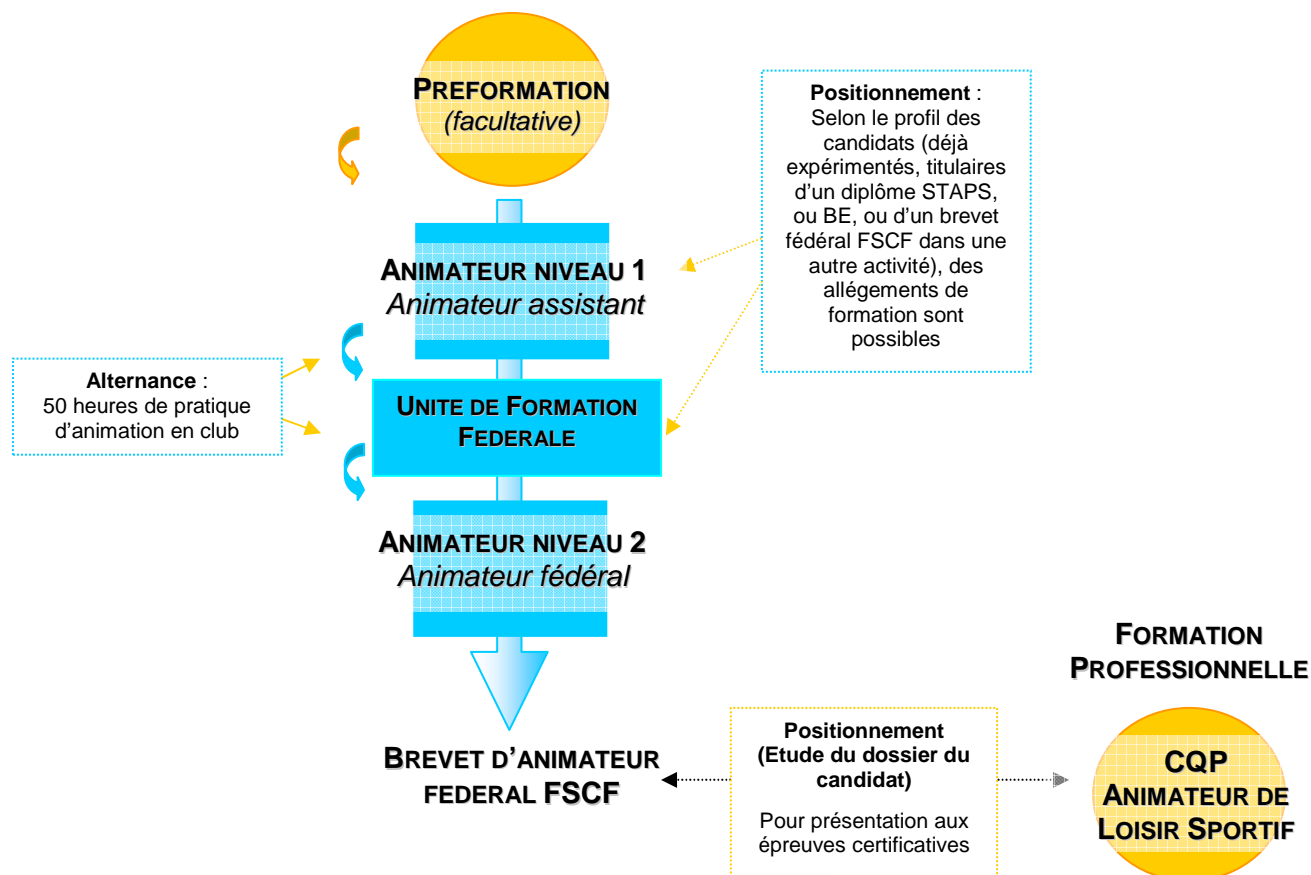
PREFORMATION
(facultative)

Positionnement : Selon le profil des candidats (déjà expérimentés, titulaires d'un diplôme STAPS, ou BE, ou d'un brevet fédéral FSCF dans une autre activité), des allégements de formation sont possibles

ANIMATEUR NIVEAU 1
Animateur assistant

Alternance : 50 heures de pratique d'animation en club

UNITE DE FORMATION FEDERALE

ANIMATEUR NIVEAU 2
Animateur fédéral

FORMATION PROFESSIONNELLE

BREVET D'ANIMATEUR FEDERAL FSCF

Positionnement (Etude du dossier du candidat)

Pour présentation aux épreuves certificatives

CQP
ANIMATEUR DE LOISIR SPORTIF